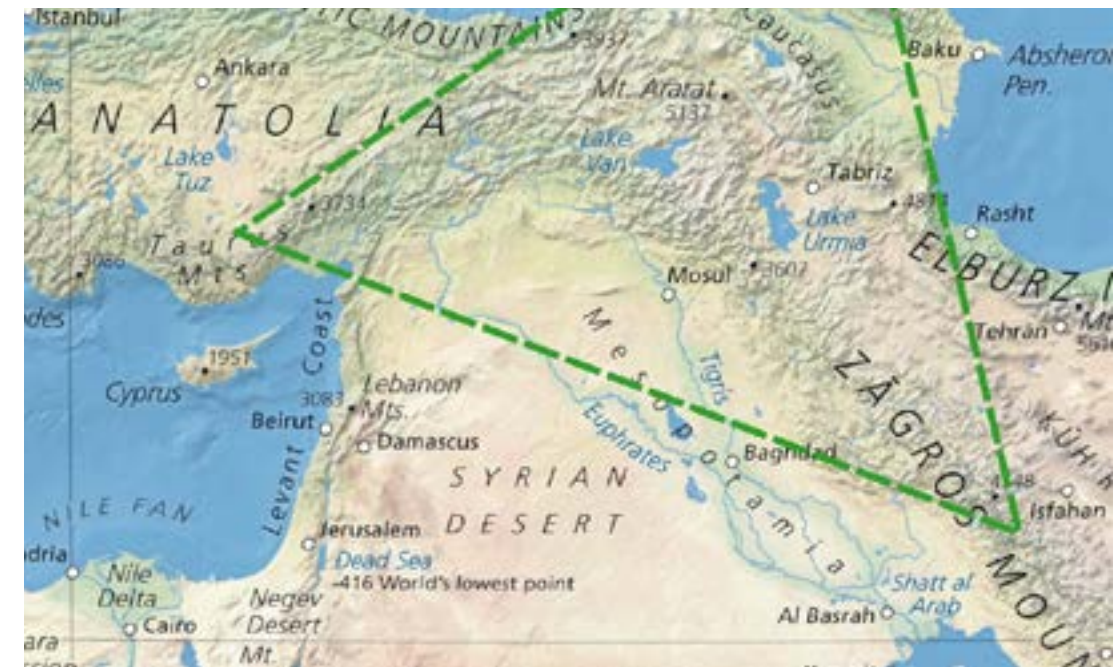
Istanbul
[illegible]IC MOUNTAINS
5137
Caucasus
Baku
Absheron Pen.
Ankara
Mt. Ararat
5137
ANATOLIA
Lake Tuz
Lake Van
Tabriz
4811
Rasht
3734
Lake Urmia
Taurus Mts
3086
ELBURZ M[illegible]
Mosul
3607
Tehran
Mesopotamia
Tigris
Cyprus
1951
Coast
Lebanon Mts.
3083
Beirut
Damascus
Euphrates
Baghdad
ZĀGROS
Kūh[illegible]
SYRIAN
4548
Isfahan
NILE FAN
Levant
Jerusalem
DESERT
Dead Sea
-416 World's lowest point
Nile Delta
Negev Desert
Cairo
Mt.
Shatt al Arab
Al Basrah
MOUN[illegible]